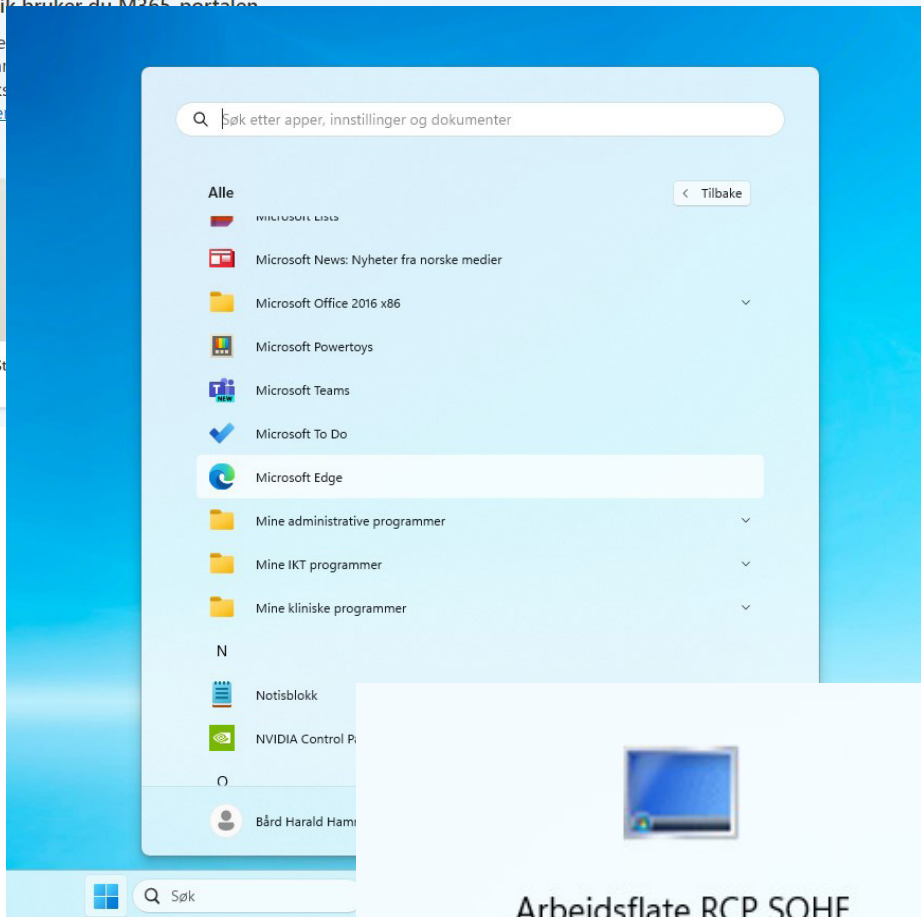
ik bruker du M365-portalen

Søk etter apper, innstillinger og dokumenter

Alle

Tilbake

Microsoft Lists

Microsoft News: Nyheter fra norske medier

Microsoft Office 2016 x86

Microsoft Powertoys

Microsoft Teams

Microsoft To Do

Microsoft Edge

Mine administrative programmer

Mine IKT programmer

Mine kliniske programmer

N

Notisblokk

NVIDIA Control Pa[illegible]

O

Bård Harald Hamr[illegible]

Søk

Arbeidsflate RCP SOHF